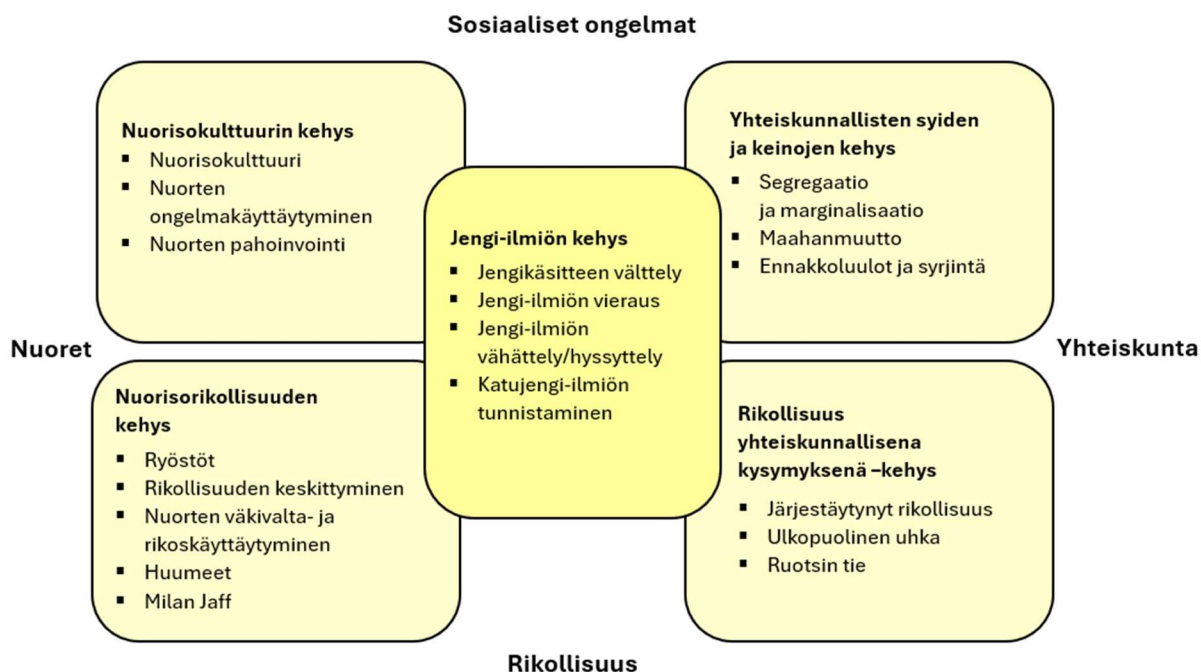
Sosiaaliset ongelmat

Nuorisokulttuurin kehys
- Nuorisokulttuuri
- Nuorten ongelmakäyttäytyminen
- Nuorten pahoinvointi

Yhteiskunnallisten syiden ja keinojen kehys
- Segregaatio ja marginalisaatio
- Maahanmuutto
- Ennakkoluulot ja syrjintä

Jengi-ilmiön kehys
- Jengikäsitteen välttely
- Jengi-ilmiön vieraus
- Jengi-ilmiön vähättely/hyssyttely
- Katujengi-ilmiön tunnistaminen

Nuoret

Yhteiskunta

Nuorisorikollisuuden kehys
- Ryöstöt
- Rikollisuuden keskittyminen
- Nuorten väkivalta- ja rikoskäyttäytyminen
- Huumeet
- Milan Jaff

Rikollisuus yhteiskunnallisena kysymyksenä –kehys
- Järjestäytynyt rikollisuus
- Ulkopuolinen uhka
- Ruotsin tie

Rikollisuus